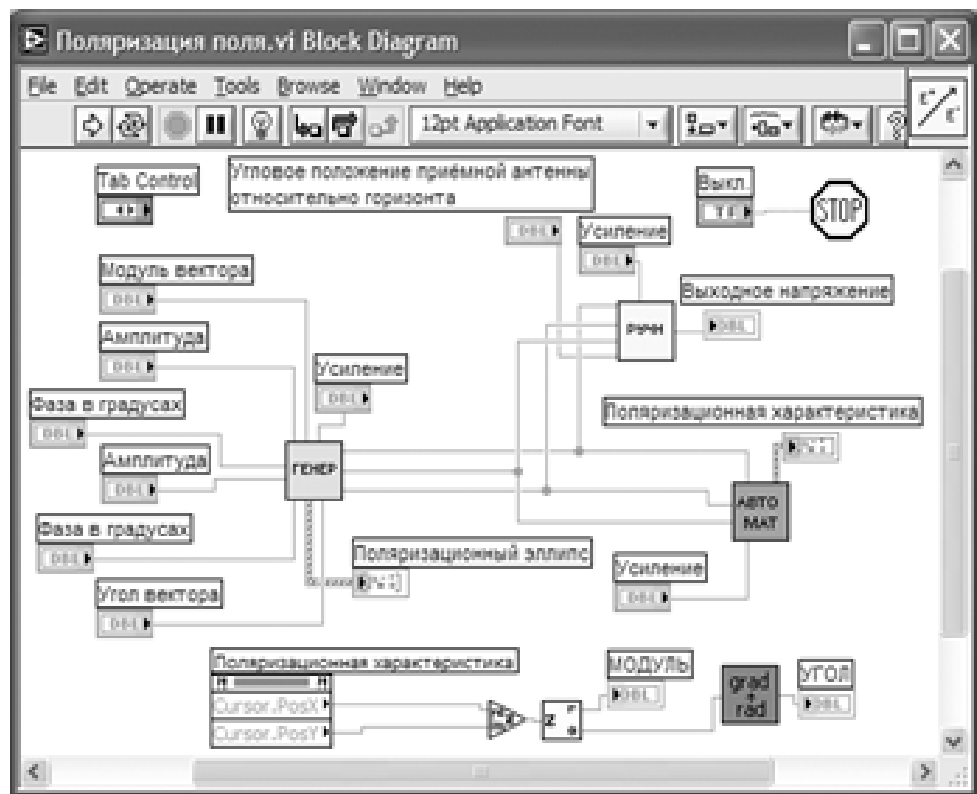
Поляризация поля.vi Block Diagram

File Edit Operate Tools Browse Window Help

12pt Application Font

Tab Control

Угловое положение приёмной антенны относительно горизонта

Выкл.

TF

STOP

DBL

Усиление

DBL

Модуль вектора

DBL

Выходное напряжение

РПМН

DBL

Амплитуда

DBL

Усиление

DBL

Фаза в градусах

DBL

Поляризационная характеристика

Амплитуда

ГЕНЕР

DBL

АВТО МАТ

Фаза в градусах

DBL

Поляризационный эллипс

Усиление

DBL

Угол вектора

DBL

Поляризационная характеристика

Cursor.PosX

Cursor.PosY

МОДУЛЬ

DBL

grad rad

УГОЛ

DBL